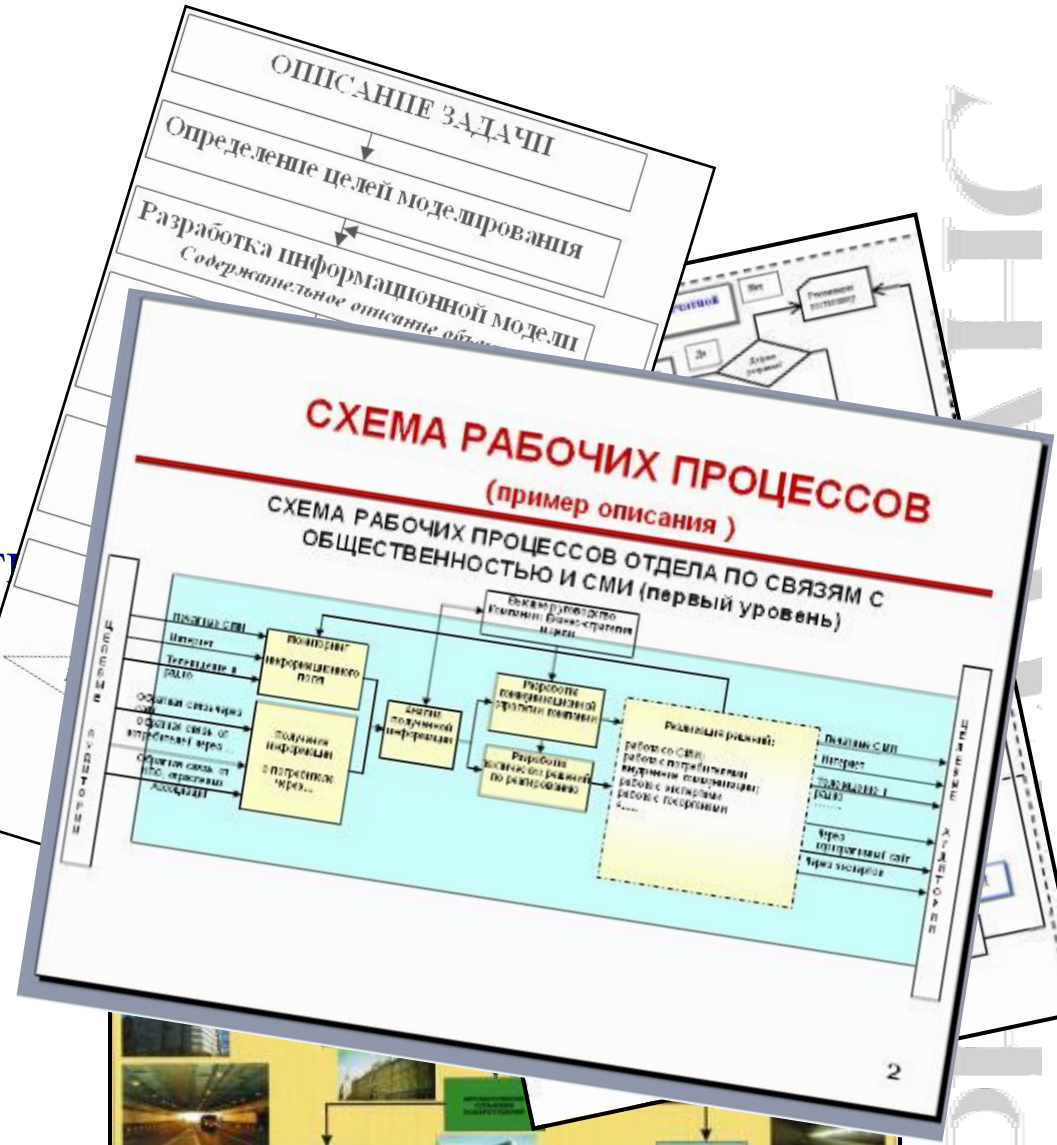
ОПИСАНИЕ ЗАДАЧИ

Определение целей моделирования

Разработка информационной модели
Содержательное описание объ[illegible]

СХЕМА РАБОЧИХ ПРОЦЕССОВ
(пример описания )

СХЕМА РАБОЧИХ ПРОЦЕССОВ ОТДЕЛА ПО СВЯЗЯМ С ОБЩЕСТВЕННОСТЬЮ И СМИ (первый уровень)

ЦЕЛЕВЫЕ АУДИТОРИИ

Печатные СМИ
Интернет
Телевидение и радио
Обратная связь через сайт
Обратная связь от потребителей через ...
Обратная связь от ...
Ассоциации

Мониторинг информационного поля

Получение информации о потребителе через...

Анализ полученной информации

Высшее руководство Компании. Бизнес-стратегия марки

Разработка коммуникационной стратегии компании

Разработка конкретных решений по реагированию

Реализация решений:
работа со СМИ;
работа с потребителями;
внутренние коммуникации;
работа с экспертами;
работа с госорганами
и.....

Печатные СМИ
Интернет
Телевидение и радио
.......
Через корпоративный сайт
Через экспертов

ЦЕЛЕВЫЕ АУДИТОРИИ

2

Нет
Да